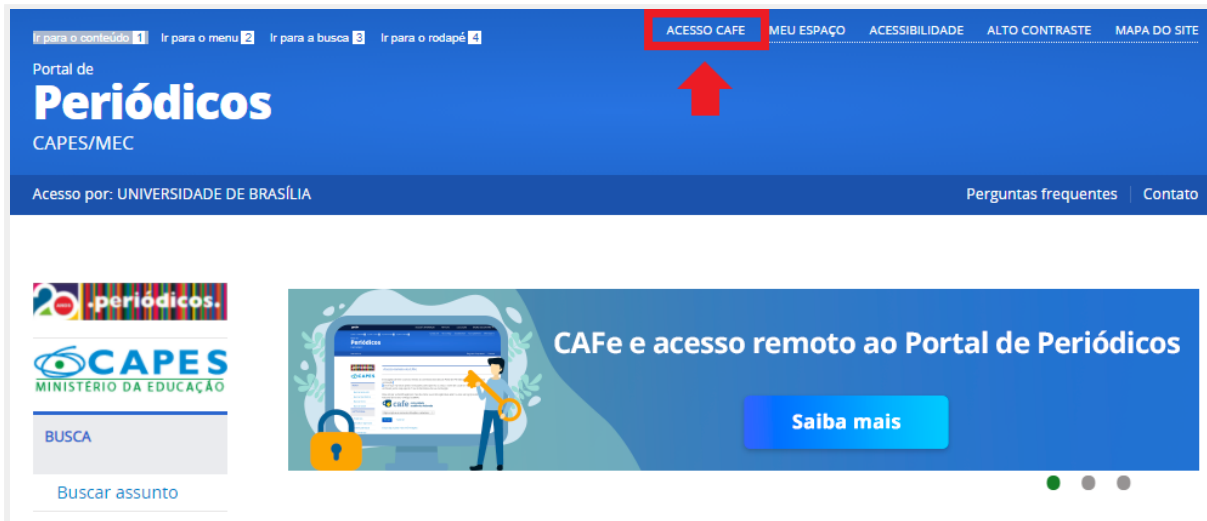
Ir para o conteúdo 1 Ir para o menu 2 Ir para a busca 3 Ir para o rodapé 4

ACESSO CAFE MEU ESPAÇO ACESSIBILIDADE ALTO CONTRASTE MAPA DO SITE

Portal de
Periódicos
CAPES/MEC

Acesso por: UNIVERSIDADE DE BRASÍLIA

Perguntas frequentes | Contato

20 anos .periódicos.

CAPES
MINISTÉRIO DA EDUCAÇÃO

BUSCA

Buscar assunto

Periódicos

cafe

CAFe e acesso remoto ao Portal de Periódicos

Saiba mais